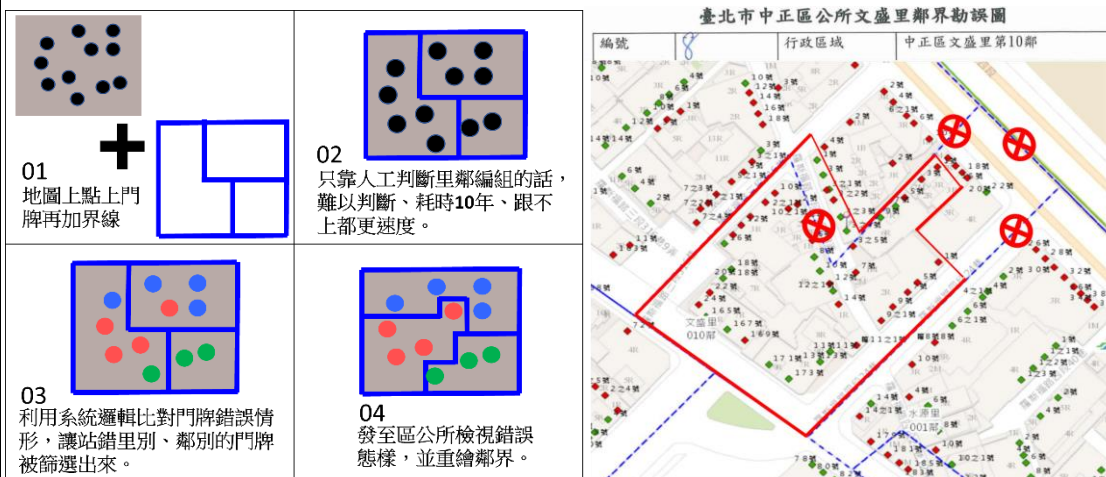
01
地圖上點上門牌再加界線

02
只靠人工判斷里鄰編組的話，難以判斷、耗時10年、跟不上都更速度。

03
利用系統邏輯比對門牌錯誤情形，讓站錯里別、鄰別的門牌被篩選出來。

04
發至區公所檢視錯誤態樣，並重繪鄰界。

臺北市中正區公所文盛里鄰界勘誤圖

| 編號 | | 行政區域 | 中正區文盛里第10鄰 |
|---|---|---|---|

文盛里
010鄰

水源里
001鄰